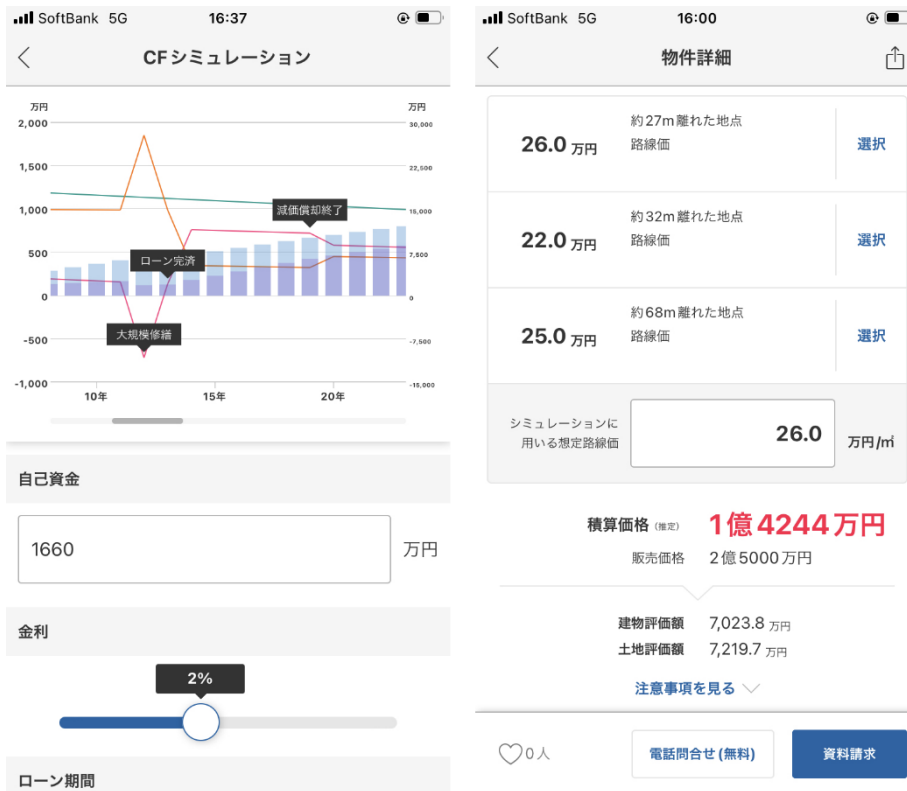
SoftBank 5G 16:37

CFシミュレーション

万円 万円
2,000 30,000
1,500 22,500
1,000 15,000
500 7,500
0 0
-500 -7,500
-1,000 -15,000
10年 15年 20年

減価償却終了
ローン完済
大規模修繕

自己資金

1660 万円

金利

2%

ローン期間

SoftBank 5G 16:00

物件詳細

26.0 万円 約27m離れた地点 路線価 選択

22.0 万円 約32m離れた地点 路線価 選択

25.0 万円 約68m離れた地点 路線価 選択

シミュレーションに用いる想定路線価 26.0 万円/㎡

積算価格 (推定) 1億4244万円
販売価格 2億5000万円

建物評価額 7,023.8 万円
土地評価額 7,219.7 万円

注意事項を見る

0人 電話問合せ(無料) 資料請求